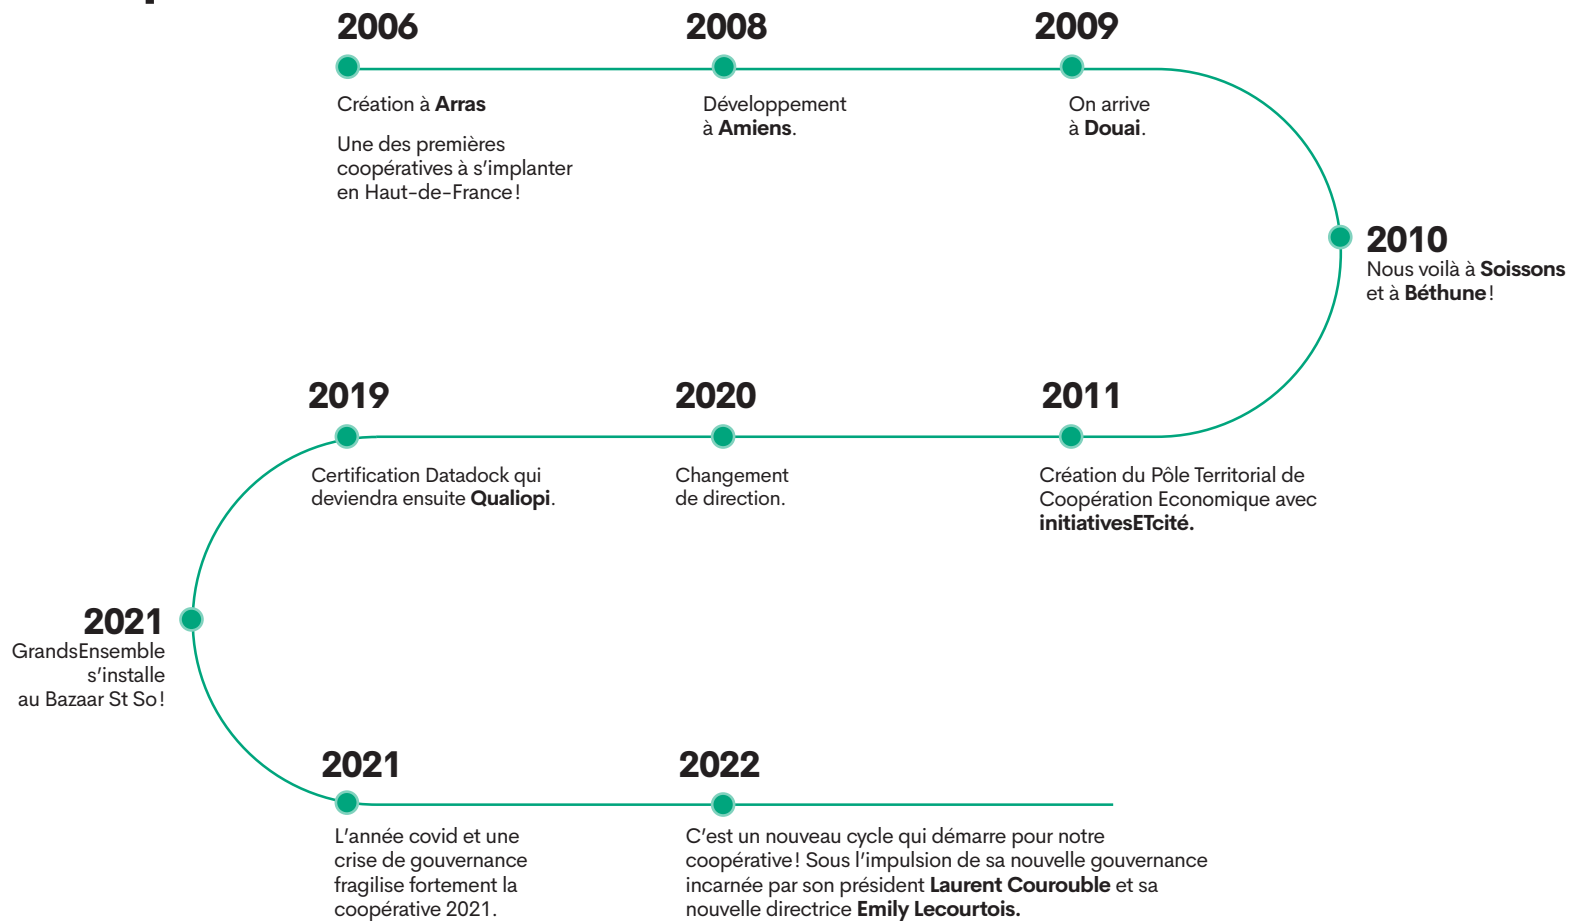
2006
Création à Arras

Une des premières coopératives à s'implanter en Haut-de-France !

2008
Développement à Amiens.

2009
On arrive à Douai.

2010
Nous voilà à Soissons et à Béthune !

2019
Certification Datadock qui deviendra ensuite Qualiopi.

2020
Changement de direction.

2011
Création du Pôle Territorial de Coopération Economique avec initiativesETcité.

2021
GrandsEnsemble s'installe au Bazaar St So !

2021
L'année covid et une crise de gouvernance fragilise fortement la coopérative 2021.

2022
C'est un nouveau cycle qui démarre pour notre coopérative ! Sous l'impulsion de sa nouvelle gouvernance incarnée par son président Laurent Courouble et sa nouvelle directrice Emily Lecourtois.